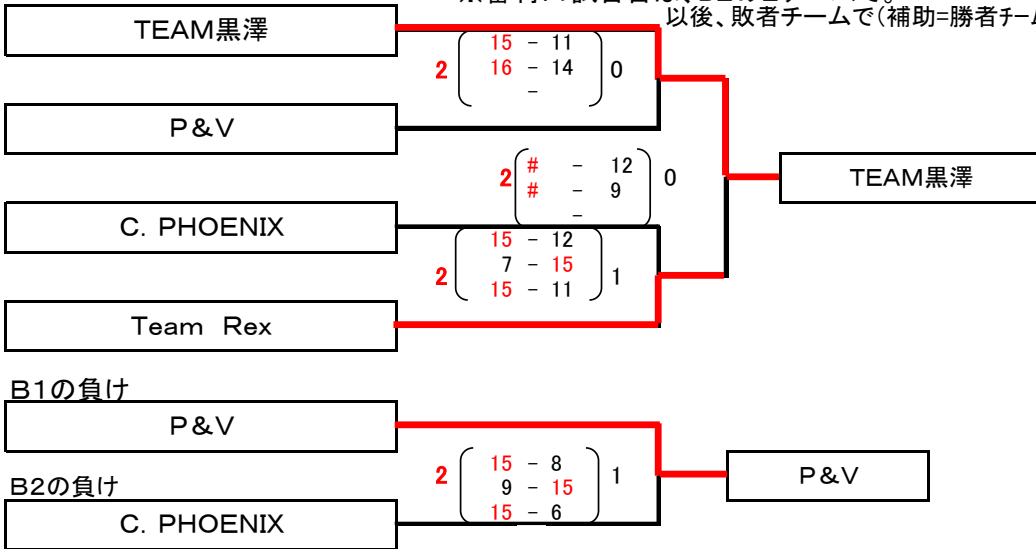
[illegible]
以後、敗者チームで(補助=勝者チー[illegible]

TEAM黒澤

2 15 - 11
16 - 14 0
-

P&V

2 # - 12
# - 9 0
-

TEAM黒澤

C. PHOENIX

2 15 - 12
7 - 15 1
15 - 11

Team Rex

B1の負け

P&V

2 15 - 8
9 - 15 1
15 - 6

P&V

B2の負け

C. PHOENIX